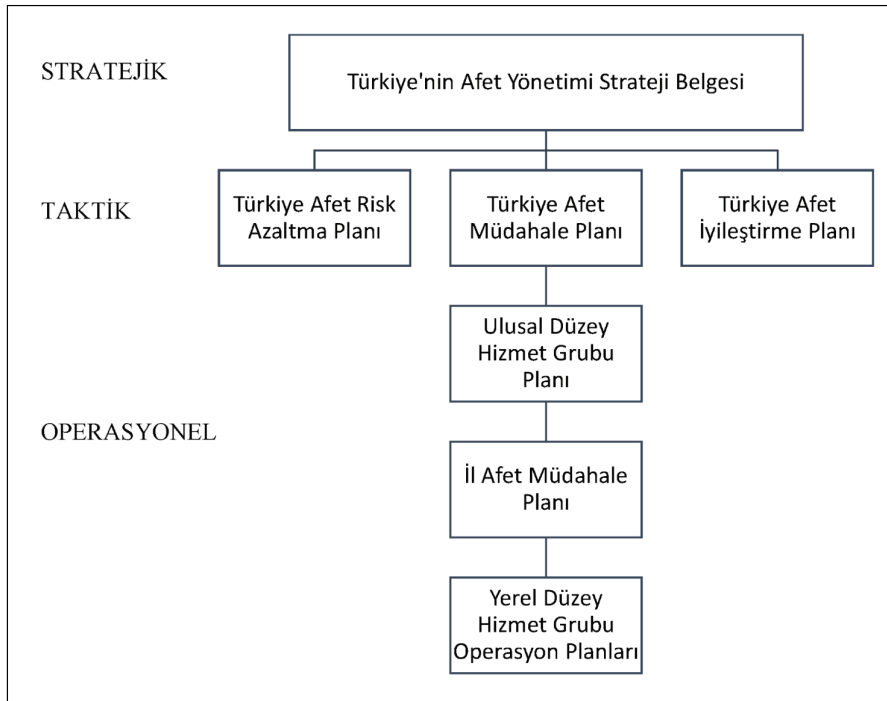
STRATEJİK

Türkiye'nin Afet Yönetimi Strateji Belgesi

TAKTİK

Türkiye Afet Risk Azaltma Planı

Türkiye Afet Müdahale Planı

Türkiye Afet İyileştirme Planı

Ulusal Düzey Hizmet Grubu Planı

OPERASYONEL

İl Afet Müdahale Planı

Yerel Düzey Hizmet Grubu Operasyon Planları